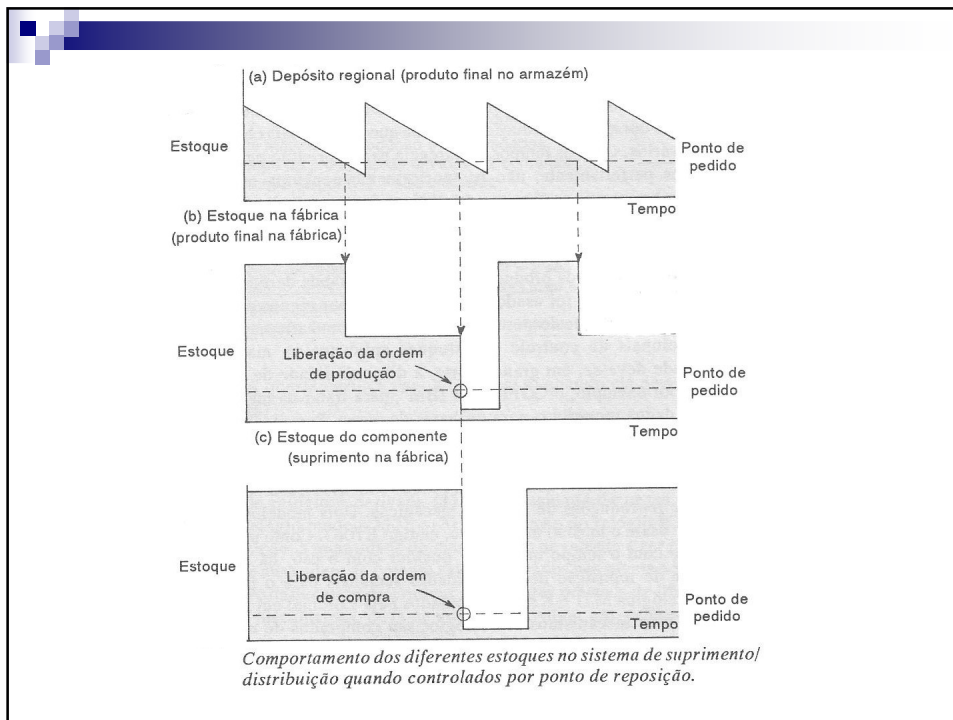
(a) Depósito regional (produto final no armazém)

Estoque

Ponto de pedido

Tempo

(b) Estoque na fábrica (produto final na fábrica)

Estoque

Liberação da ordem de produção

Ponto de pedido

Tempo

(c) Estoque do componente (suprimento na fábrica)

Estoque

Liberação da ordem de compra

Ponto de pedido

Tempo

*Comportamento dos diferentes estoques no sistema de suprimento/distribuição quando controlados por ponto de reposição.*